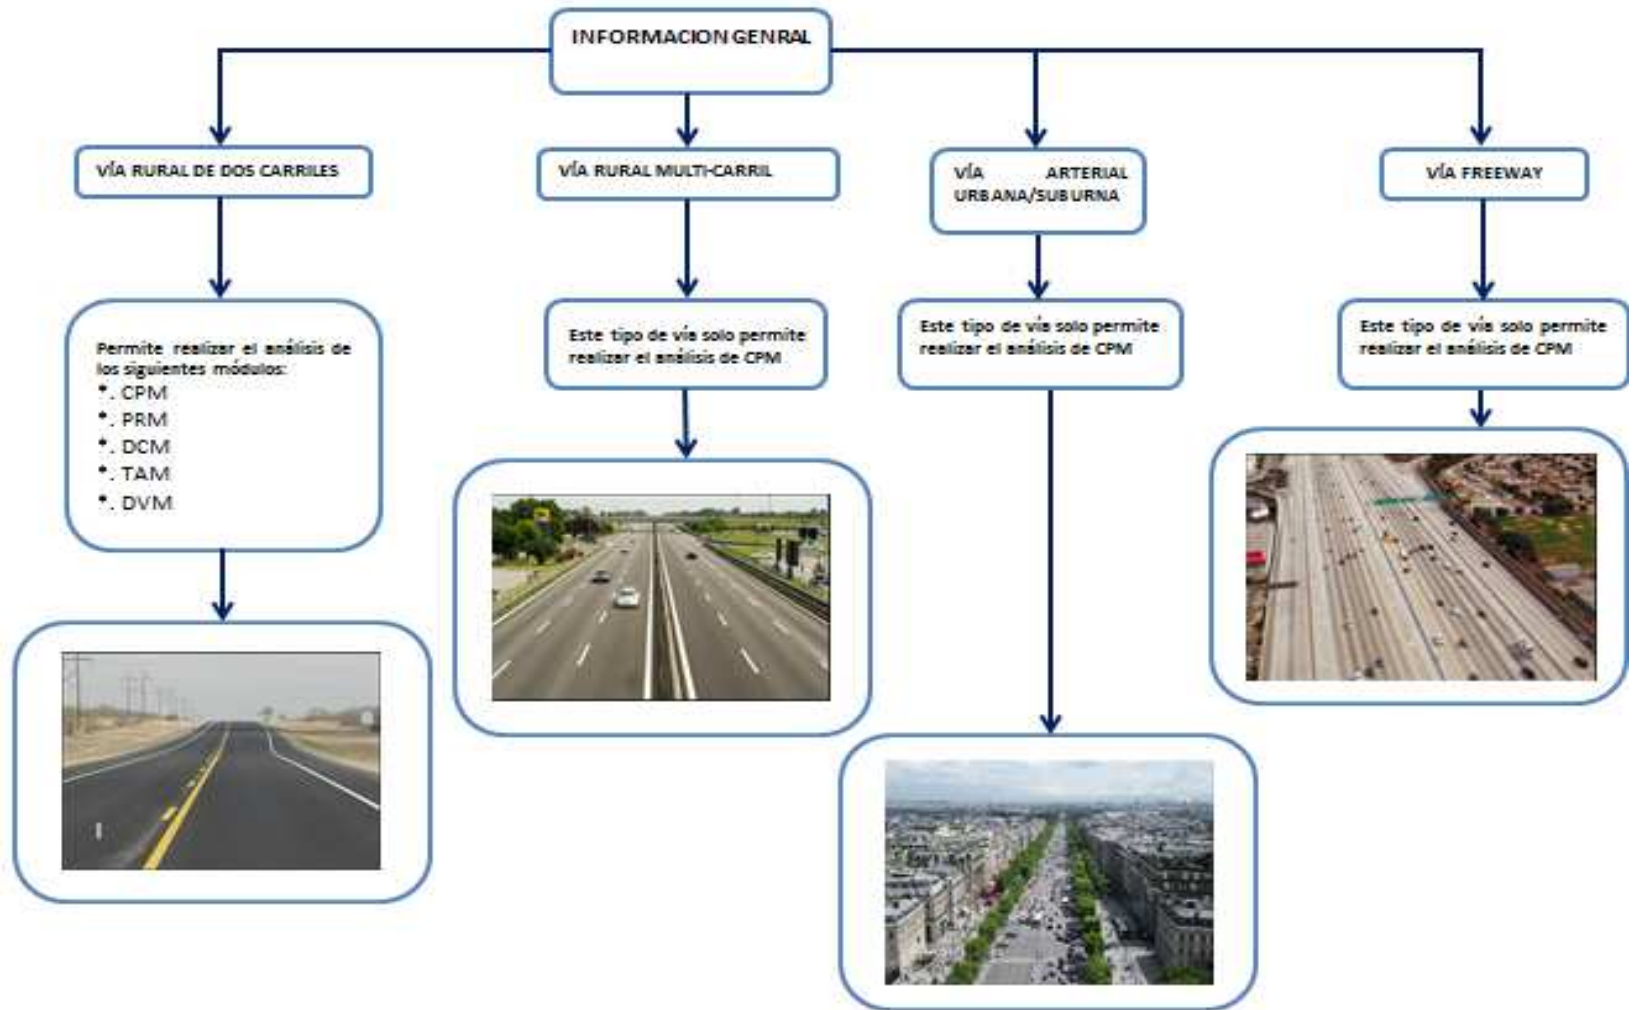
INFORMACION GENRAL

VÍA RURAL DE DOS CARRILES

Permite realizar el análisis de los siguientes módulos:
*. CPM
*. PRM
*. DCM
*. TAM
*. DVM

VÍA RURAL MULTI-CARRIL

Este tipo de vía solo permite realizar el análisis de CPM

VÍA ARTERIAL URBANA/SUBURNA

Este tipo de vía solo permite realizar el análisis de CPM

VÍA FREEWAY

Este tipo de vía solo permite realizar el análisis de CPM